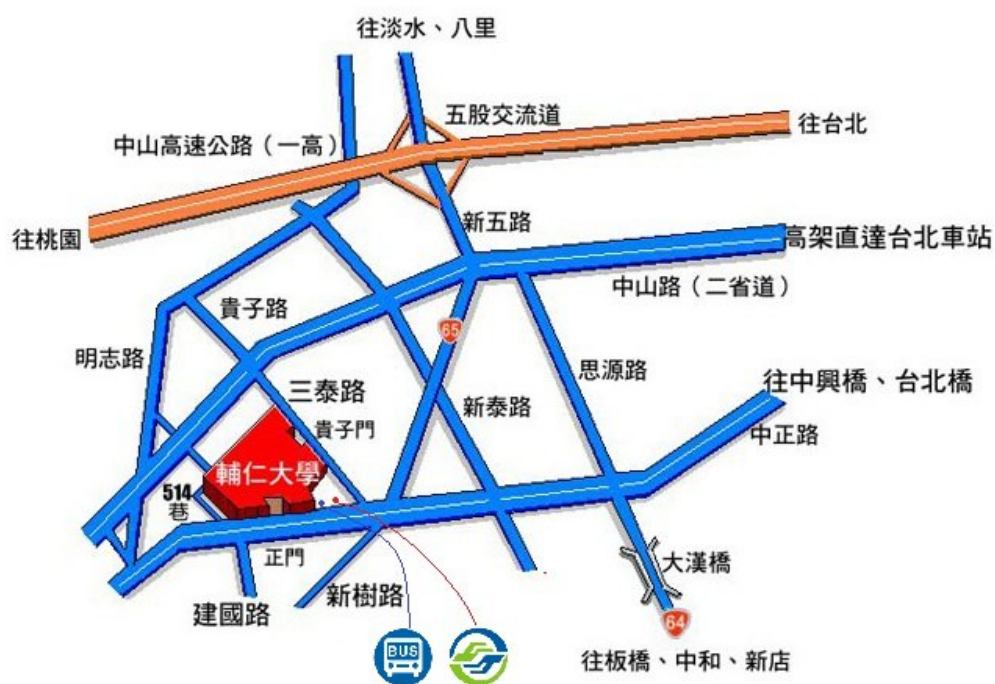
往淡水、八里

五股交流道

中山高速公路（一高）

往台北

往桃園

新五路

高架直達台北車站

中山路（二省道）

貴子路

65

明志路

三泰路

思源路

往中興橋、台北橋

貴子門

新泰路

中正路

輔仁大學

514
巷

正門

大漢橋

新樹路

建國路

64

BUS

往板橋、中和、新店